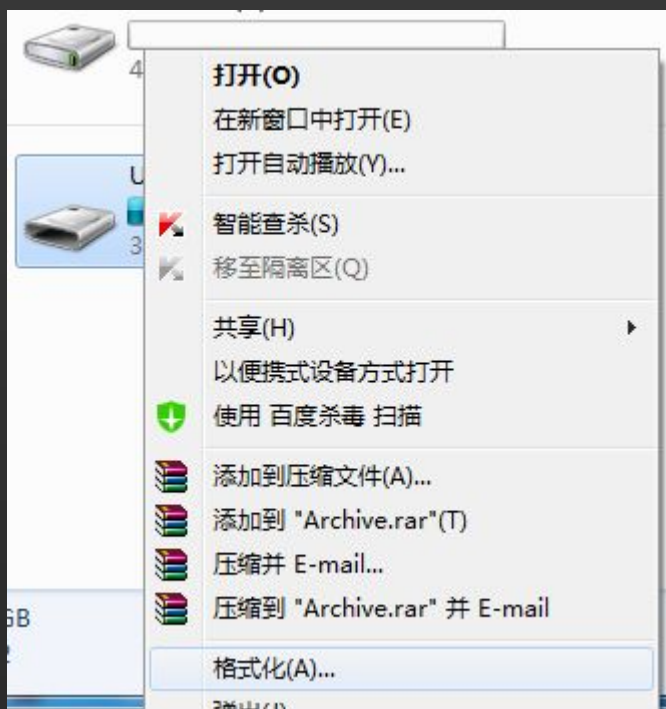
4
U
3
打开(O)
在新窗口中打开(E)
打开自动播放(Y)...
智能查杀(S)
移至隔离区(Q)
共享(H)
以便携式设备方式打开
使用 百度杀毒 扫描
添加到压缩文件(A)...
添加到 "Archive.rar"(T)
压缩并 E-mail...
压缩到 "Archive.rar" 并 E-mail
GB
格式化(A)...
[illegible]